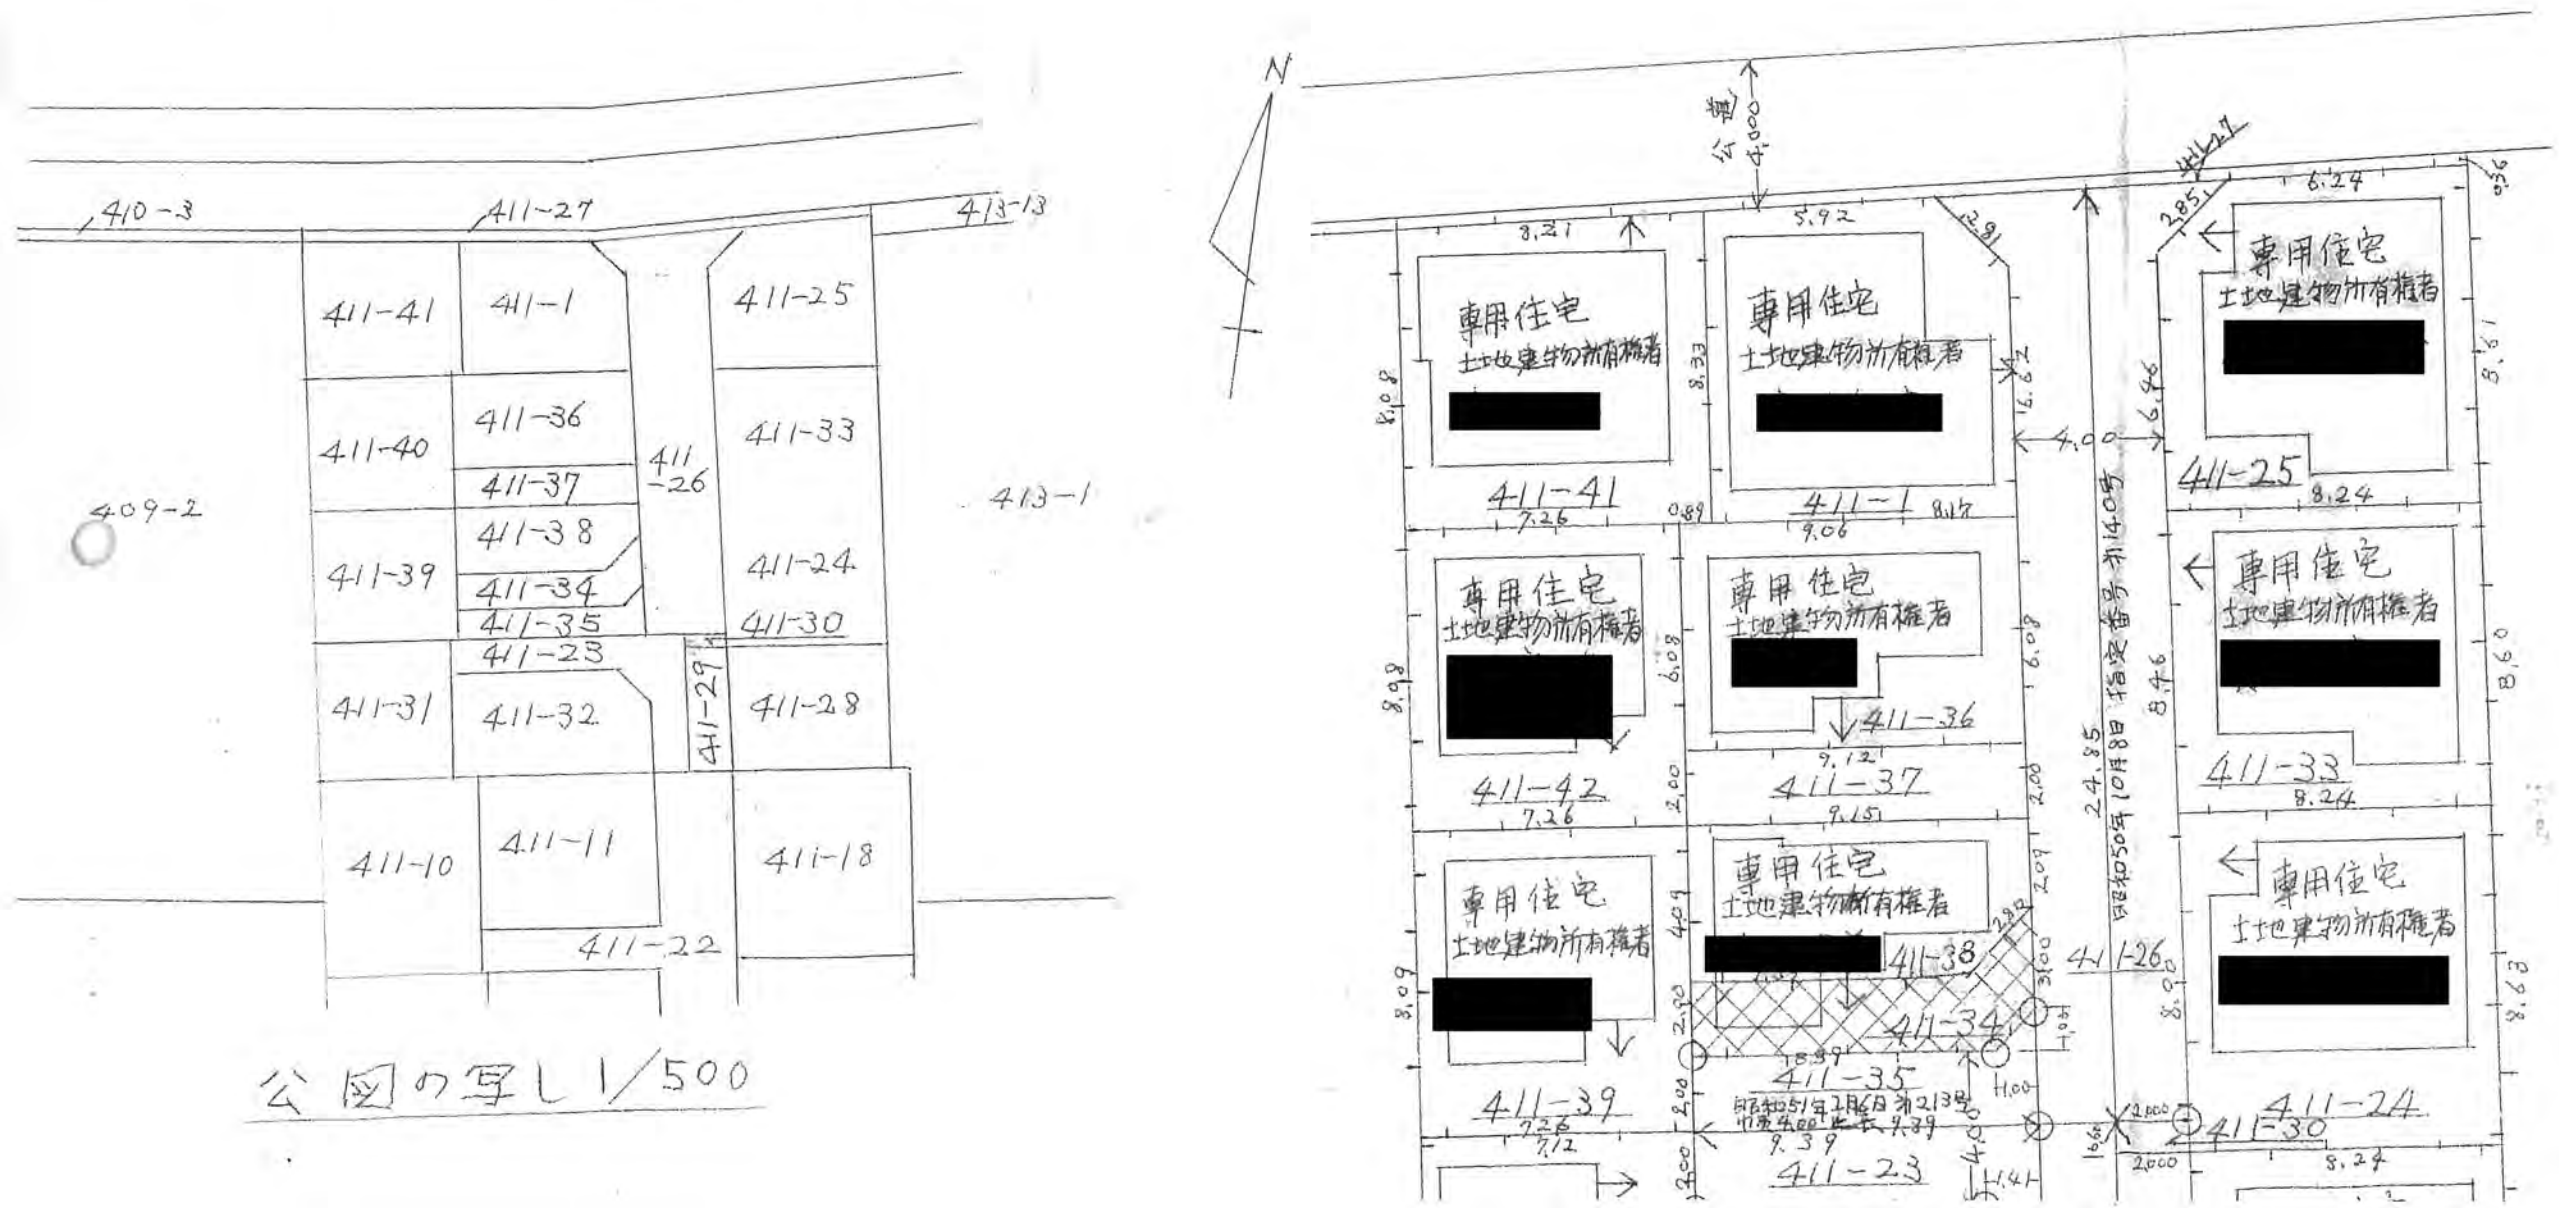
410-3
411-27
413-13
411-41
411-1
411-25
411-40
411-36
411-33
411-37
411 -26
413-1
409-2
411-38
411-39
411-34
411-24
411-35
411-30
411-23
411-29
411-31
411-32
411-28
411-10
411-11
411-18
411-22
公図の写し 1/500

N
公道 4,000
411-27
2.851
6.24
8.21
5.92
2.91
専用住宅
土地建物所有権者
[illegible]
専用住宅
土地建物所有権者
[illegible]
専用住宅
土地建物所有権者
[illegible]
8.08
8.33
16.62
4.00
6.46
8.61
411-41
7.26
0.89
411-1
9.06
8.17
411-25
8.24
専用住宅
土地建物所有権者
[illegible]
専用住宅
土地建物所有権者
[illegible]
専用住宅
土地建物所有権者
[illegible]
8.98
6.08
6.08
24.85
昭和50年10月8日 指定番号 第1405号
8.46
8.60
411-36
9.12
411-42
7.26
411-37
9.15
411-33
8.24
2.00
2.00
専用住宅
土地建物所有権者
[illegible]
専用住宅
土地建物所有権者
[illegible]
専用住宅
土地建物所有権者
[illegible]
2.09
4.09
2.82
3.00
411-38
411-26
8.09
8.63
2.20
411-34
18.39
4.00
411-35
1.00
411-39
7.26
7.12
昭和51年2月6日 第213号 幅員4.00 延長9.39
9.39
411-24
2.000
411-30
2.000
8.24
411-23
2.00
1.41
1.66